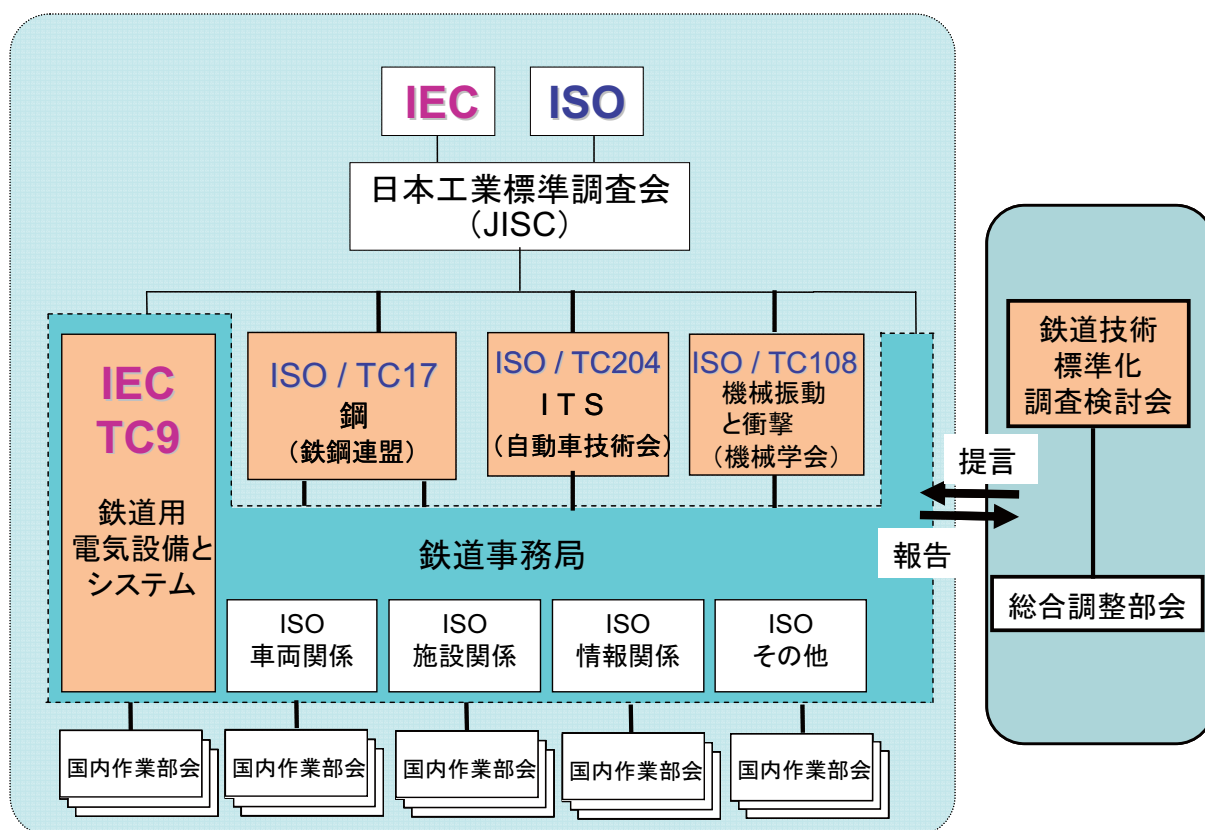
IEC

ISO

日本工業標準調査会
（JISC）

IEC
TC9

鉄道用
電気設備と
システム

ISO / TC17
鋼
（鉄鋼連盟）

ISO / TC204
ＩＴＳ
（自動車技術会）

ISO / TC108
機械振動
と衝撃
（機械学会）

鉄道事務局

ISO
車両関係

ISO
施設関係

ISO
情報関係

ISO
その他

国内作業部会

国内作業部会

国内作業部会

国内作業部会

国内作業部会

提言

報告

鉄道技術
標準化
調査検討会

総合調整部会